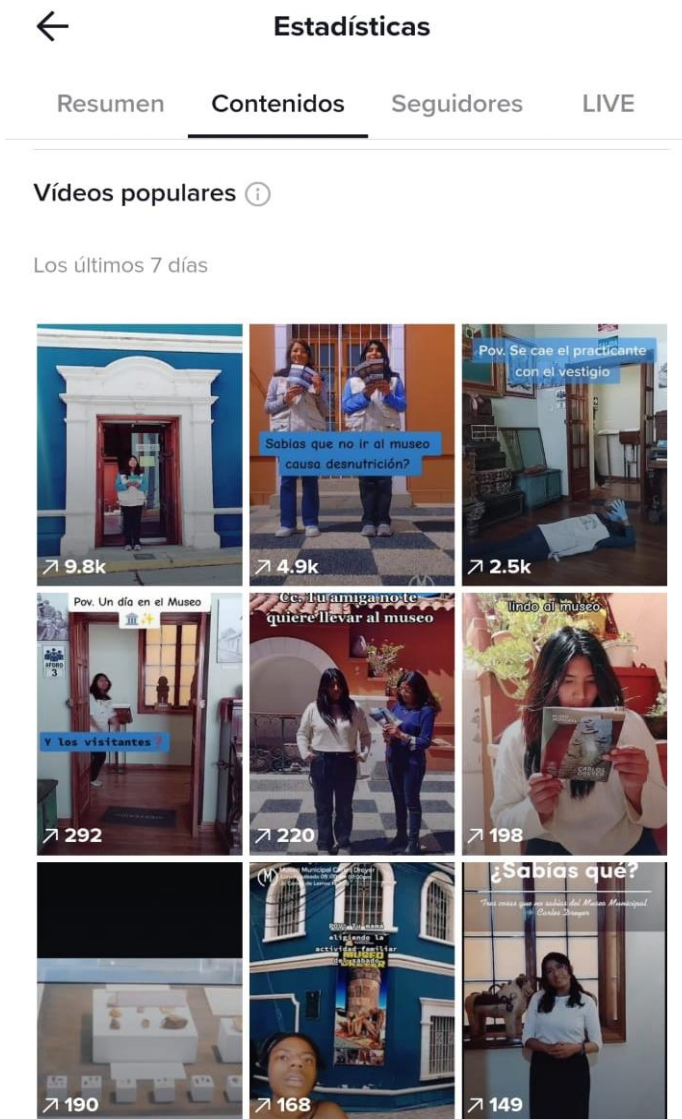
Estadísticas

Resumen Contenidos Seguidores LIVE

Vídeos populares

Los últimos 7 días

9.8k

Sabías que no ir al museo causa desnutrición?

4.9k

Pov. Se cae el practicante con el vestigio

2.5k

Pov. Un día en el Museo

AFORO 3

Y los visitantes

292

Cc. Tu amiga no te quiere llevar al museo

220

lindo al museo

198

190

Museo Municipal Carlos Dreyer

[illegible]

168

¿Sabías qué?

Tres cosas que no sabías del Museo Municipal Carlos Dreyer

149